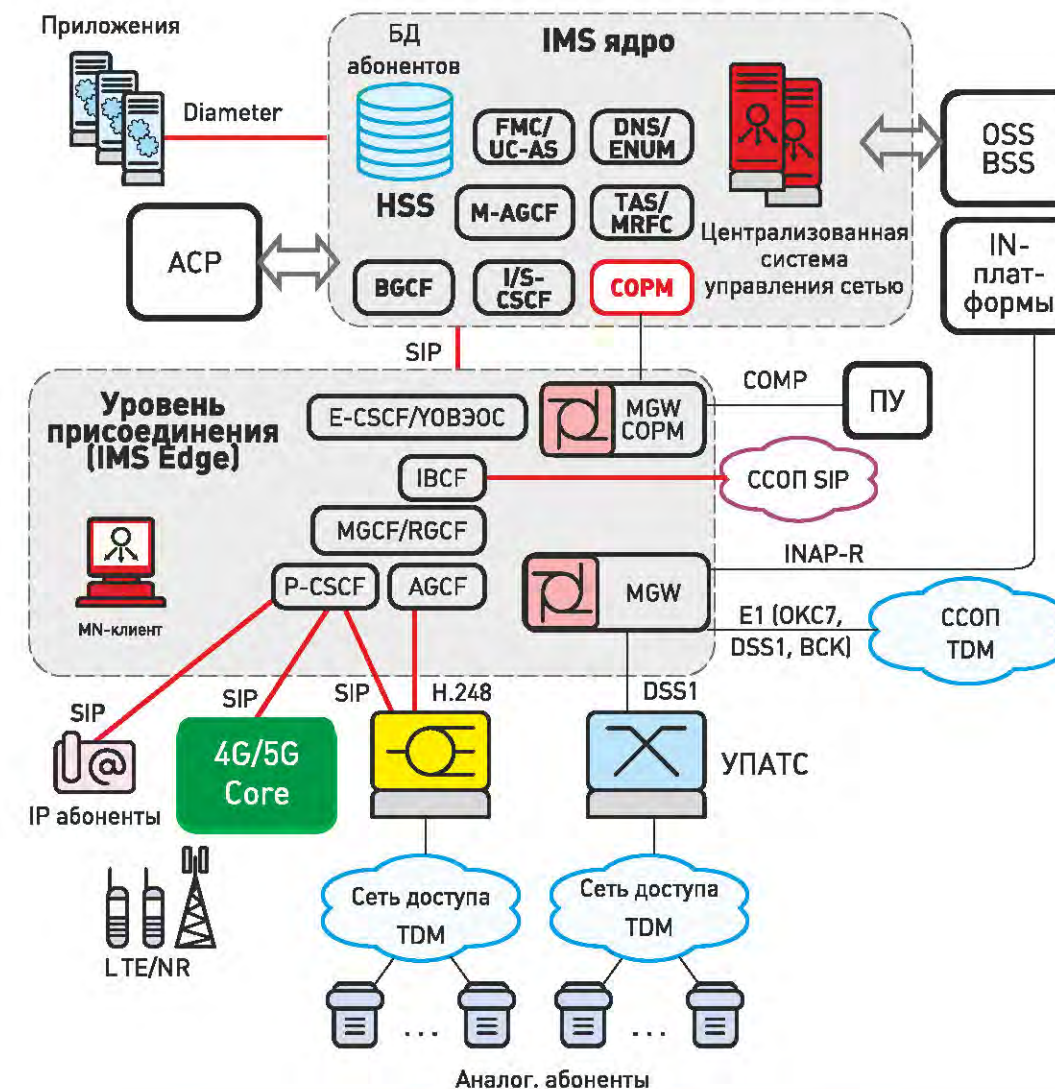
Приложения

Diameter

БД абонентов

IMS ядро

HSS

FMC/ UC-AS

DNS/ ENUM

M-AGCF

TAS/ MRFC

Централизованная система управления сетью

OSS BSS

АСР

BGCF

I/S-CSCF

СОРМ

IN-плат-формы

SIP

Уровень присоединения (IMS Edge)

E-CSCF/УОВЗОС

MGW СОРМ

СОМР

ПУ

IBCF

ССОП SIP

MGCF/RGCF

MN-клиент

P-CSCF

AGCF

MGW

INAP-R

E1 (ОКС7, DSS1, ВСК)

ССОП TDM

SIP

SIP

SIP

H.248

DSS1

IP абоненты

4G/5G Core

УПАТС

LTE/NR

Сеть доступа TDM

Сеть доступа TDM

...

...

Аналог. абоненты